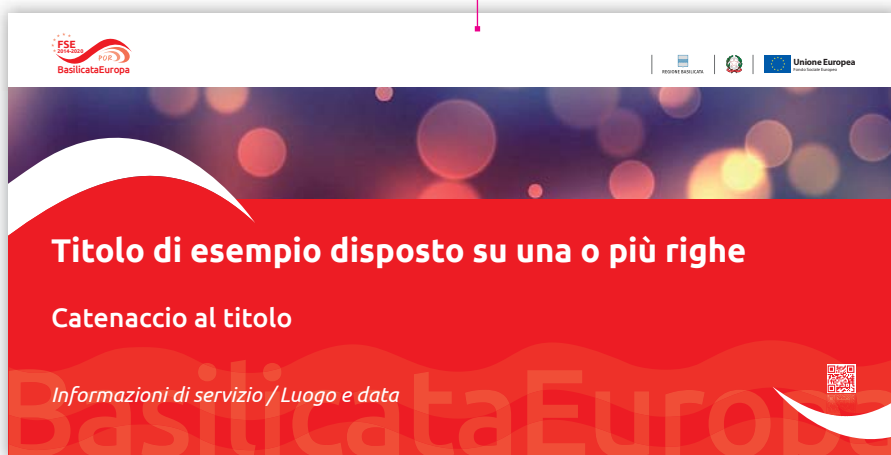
FSE 2014-2020 POR BasilicataEuropa

REGIONE BASILICATA

Unione Europea
Fondo Sociale Europeo

Titolo di esempio disposto su una o più righe

Catenaccio al titolo

Informazioni di servizio / Luogo e data

BasilicataEuropa